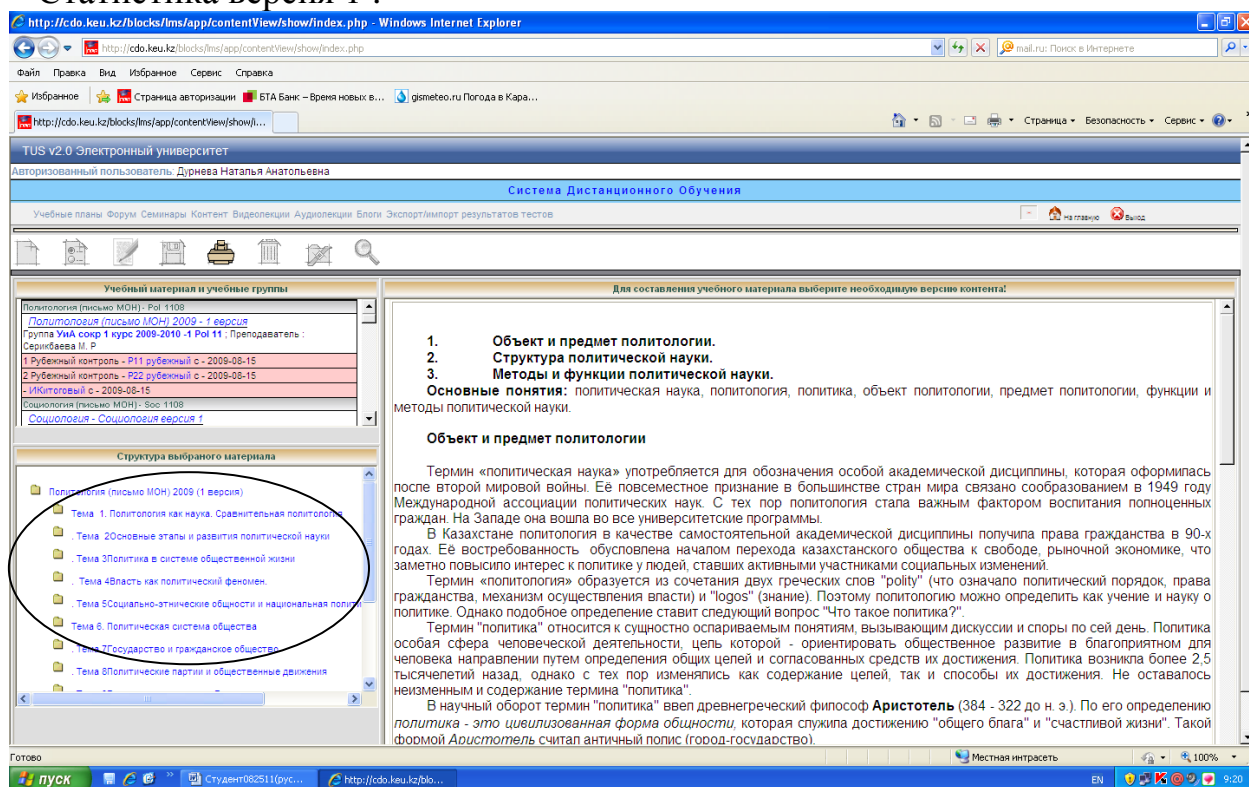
Статистика версия 1 :

http://cdo.keu.kz/blocks/lms/app/contentView/show/index.php - Windows Internet Explorer

http://cdo.keu.kz/blocks/lms/app/contentView/show/index.php

mail.ru: Поиск в Интернете

Файл Правка Вид Избранное Сервис Справка

Избранное | Страница авторизации | БТА Банк – Время новых в... | gismeteo.ru Погода в Кара...

http://cdo.keu.kz/blocks/lms/app/contentView/show/i...

Страница ▾ Безопасность ▾ Сервис ▾

TUS v2.0 Электронный университет

Авторизованный пользователь: Дурнева Наталья Анатольевна

Система Дистанционного Обучения

Учебные планы Форум Семинары Контент Видеолекции Аудиолекции Блоги Экспорт/импорт результатов тестов

На главную Выход

Учебный материал и учебные группы

Политология (письмо МОН) - Pol 1108
Политология (письмо МОН) 2009 - 1 версия
Группа УиА сокр 1 курс 2009-2010 -1 Pol 11 ; Преподаватель : Серикбаева М. Р
1 Рубежный контроль - Р11 рубежный с - 2009-08-15
2 Рубежный контроль - Р22 рубежный с - 2009-08-15
- ИКитоговый с - 2009-08-15
Социология (письмо МОН) - Soc 1108
Социология - Социология версия 1

Структура выбраного материала

Политология (письмо МОН) 2009 (1 версия)
Тема 1. Политология как наука. Сравнительная политология
. Тема 2Основные этапы и развития политической науки
. Тема 3Политика в системе общественной жизни
. Тема 4Власть как политический феномен.
. Тема 5Социально-этнические общности и национальная полити
Тема 6. Политическая система общества
. Тема 7Государство и гражданское общество
. Тема 8Политические партии и общественные движения

Для составления учебного материала выберите необходимые версии контента!

1. Объект и предмет политологии.
2. Структура политической науки.
3. Методы и функции политической науки.
Основные понятия: политическая наука, политология, политика, объект политологии, предмет политологии, функции и методы политической науки.

Объект и предмет политологии

Термин «политическая наука» употребляется для обозначения особой академической дисциплины, которая оформилась после второй мировой войны. Её повсеместное признание в большинстве стран мира связано сообразованием в 1949 году Международной ассоциации политических наук. С тех пор политология стала важным фактором воспитания полноценных граждан. На Западе она вошла во все университетские программы.

В Казахстане политология в качестве самостоятельной академической дисциплины получила права гражданства в 90-х годах. Её востребованность обусловлена началом перехода казахстанского общества к свободе, рыночной экономике, что заметно повысило интерес к политике у людей, ставших активными участниками социальных изменений.

Термин «политология» образуется из сочетания двух греческих слов "polity" (что означало политический порядок, права гражданства, механизм осуществления власти) и "logos" (знание). Поэтому политологию можно определить как учение и науку о политике. Однако подобное определение ставит следующий вопрос "Что такое политика?".

Термин "политика" относится к сущностно оспариваемым понятиям, вызывающим дискуссии и споры по сей день. Политика особая сфера человеческой деятельности, цель которой - ориентировать общественное развитие в благоприятном для человека направлении путем определения общих целей и согласованных средств их достижения. Политика возникла более 2,5 тысячелетий назад, однако с тех пор изменялись как содержание целей, так и способы их достижения. Не оставалось неизменным и содержание термина "политика".

В научный оборот термин "политика" ввел древнегреческий философ Аристотель (384 - 322 до н. э.). По его определению политика - это цивилизованная форма общности, которая служила достижению "общего блага" и "счастливой жизни". Такой формой Аристотель считал античный полис (город-государство).

Готово

Местная интрасеть

100%

пуск

Студент082511(рус...

http://cdo.keu.kz/blo...

EN

9:20